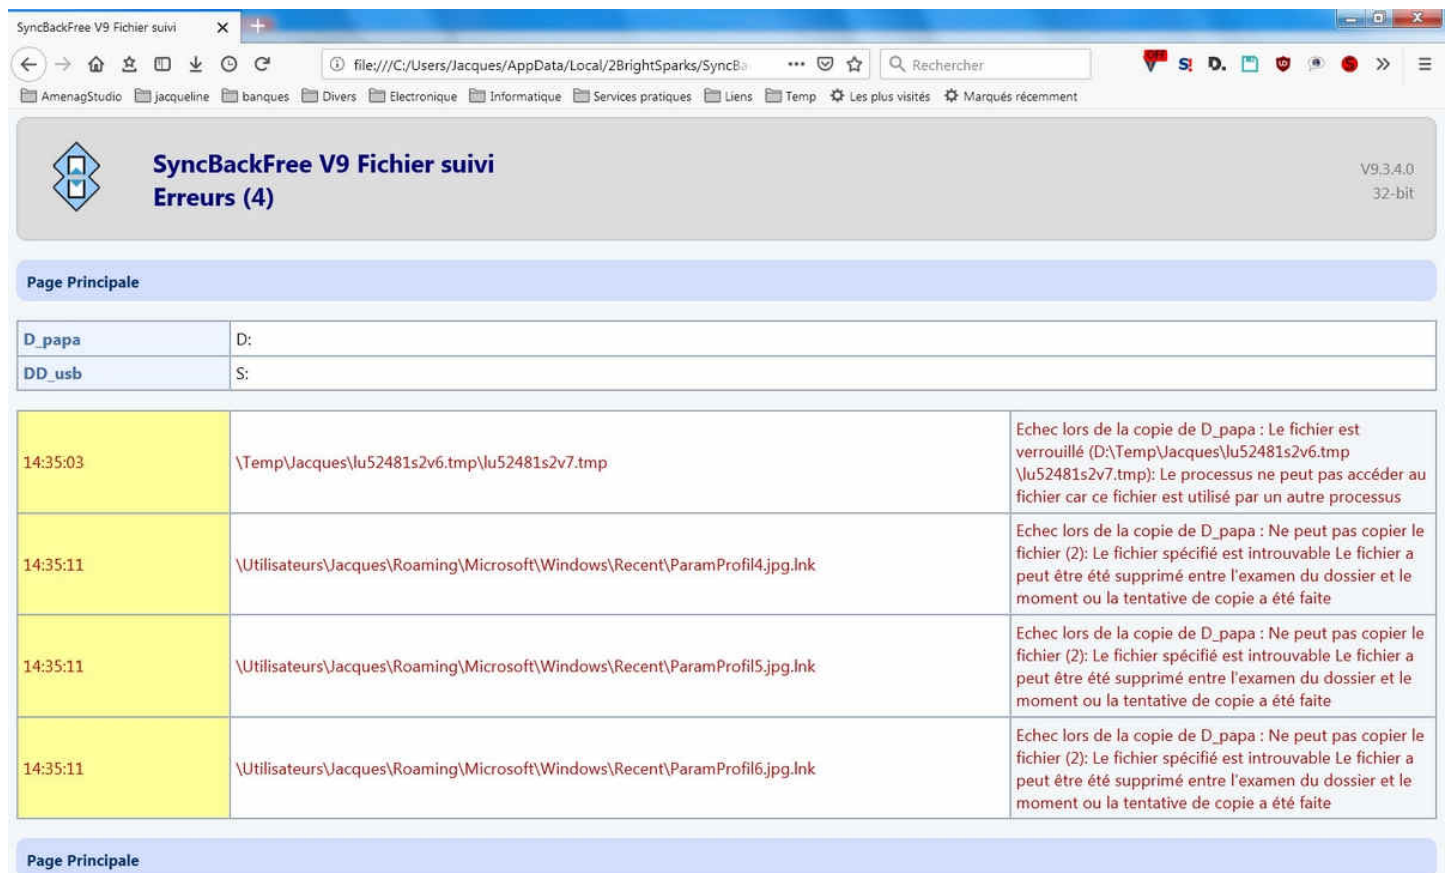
SyncBackFree V9 Fichier suivi ×

file:///C:/Users/Jacques/AppData/Local/2BrightSparks/SyncBa ··· Rechercher

AmenagStudio jacqueline banques Divers Electronique Informatique Services pratiques Liens Temp Les plus visités Marqués récemment

SyncBackFree V9 Fichier suivi
Erreurs (4)

V9.3.4.0
32-bit

Page Principale

| D_papa | D: |
|---|---|
| DD_usb | S: |

| 14:35:03 | \Temp\Jacques\lu52481s2v6.tmp\lu52481s2v7.tmp | Echec lors de la copie de D_papa : Le fichier est verrouillé (D:\Temp\Jacques\lu52481s2v6.tmp\lu52481s2v7.tmp): Le processus ne peut pas accéder au fichier car ce fichier est utilisé par un autre processus |
|---|---|---|
| 14:35:11 | \Utilisateurs\Jacques\Roaming\Microsoft\Windows\Recent\ParamProfil4.jpg.lnk | Echec lors de la copie de D_papa : Ne peut pas copier le fichier (2): Le fichier spécifié est introuvable Le fichier a peut être été supprimé entre l'examen du dossier et le moment ou la tentative de copie a été faite |
| 14:35:11 | \Utilisateurs\Jacques\Roaming\Microsoft\Windows\Recent\ParamProfil5.jpg.lnk | Echec lors de la copie de D_papa : Ne peut pas copier le fichier (2): Le fichier spécifié est introuvable Le fichier a peut être été supprimé entre l'examen du dossier et le moment ou la tentative de copie a été faite |
| 14:35:11 | \Utilisateurs\Jacques\Roaming\Microsoft\Windows\Recent\ParamProfil6.jpg.lnk | Echec lors de la copie de D_papa : Ne peut pas copier le fichier (2): Le fichier spécifié est introuvable Le fichier a peut être été supprimé entre l'examen du dossier et le moment ou la tentative de copie a été faite |

Page Principale